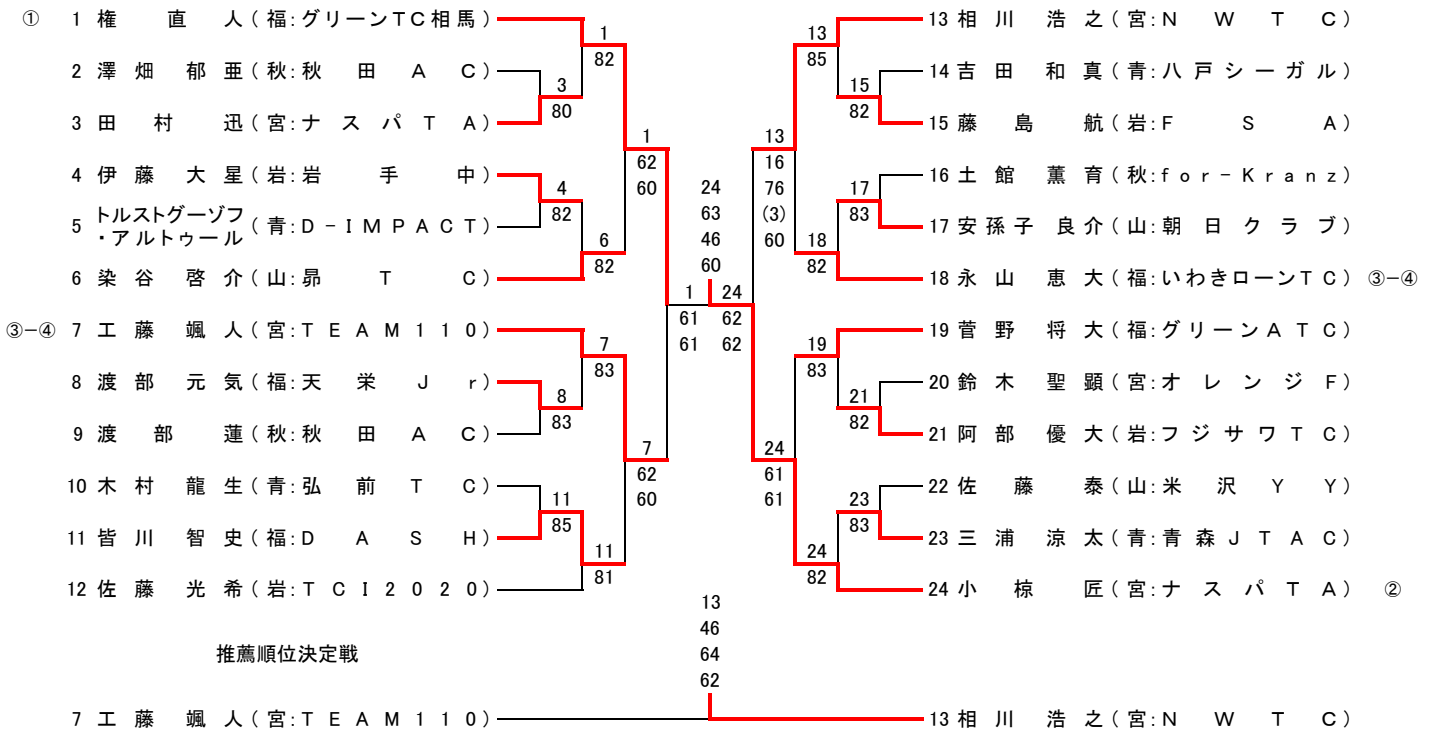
① 1 権 直 人(福:グリーンTC相馬)
2 澤畑 郁亜(秋:秋 田 A C)
3 田 村 迅(宮:ナ ス パ T A)
4 伊藤 大星(岩:岩 手 中)
5 トルストグーゾフ・アルトゥール(青:D-IMPACT)
6 染谷 啓介(山:昴 T C)
③-④ 7 工藤 颯人(宮:TEAM110)
8 渡部 元気(福:天 栄 J r)
9 渡 部 蓮(秋:秋 田 A C)
10 木村 龍生(青:弘 前 T C)
11 皆川 智史(福:D A S H)
12 佐藤 光希(岩:TCI2020)

1
82
3
80
1
62
60
4
82
6
82
7
83
8
83
7
62
60
11
85
11
81
1
61
61

24
63
46
60

24
62
62

13 相川 浩之(宮:N W T C)
14 吉田 和真(青:八戸シーガル)
15 藤 島 航(岩:F S A)
16 土館 薫育(秋:for-Kranz)
17 安孫子 良介(山:朝 日 ク ラ ブ)
18 永山 恵大(福:いわきローンTC) ③-④
19 菅野 将大(福:グリーンATC)
20 鈴木 聖顕(宮:オ レ ン ジ F)
21 阿部 優大(岩:フジサワTC)
22 佐 藤 泰(山:米 沢 Y Y)
23 三浦 涼太(青:青森JTAC)
24 小 椋 匠(宮:ナ ス パ T A) ②

13
85
15
82
13
16
76
(3)
60
17
83
18
82
19
83
21
82
24
61
61
23
83
24
82

推薦順位決定戦

13
46
64
62

7 工藤 颯人(宮:TEAM110)
13 相川 浩之(宮:N W T C)